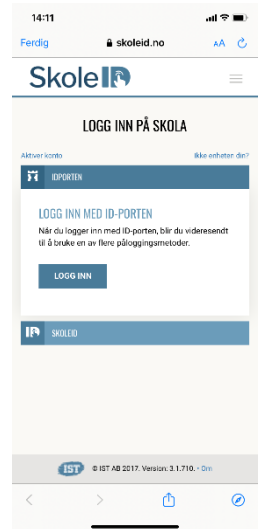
14:11

Ferdig skoleid.no AA

SkoleID

LOGG INN PÅ SKOLA

Aktiver konto

Ikke enheten din?

IDPORTEN

LOGG INN MED ID-PORTEN

Når du logger inn med ID-porten, blir du videresendt til å bruke en av flere påloggingsmetoder.

LOGG INN

SKOLEID

IST © IST AB 2017. Version: 3.1.710. · Om